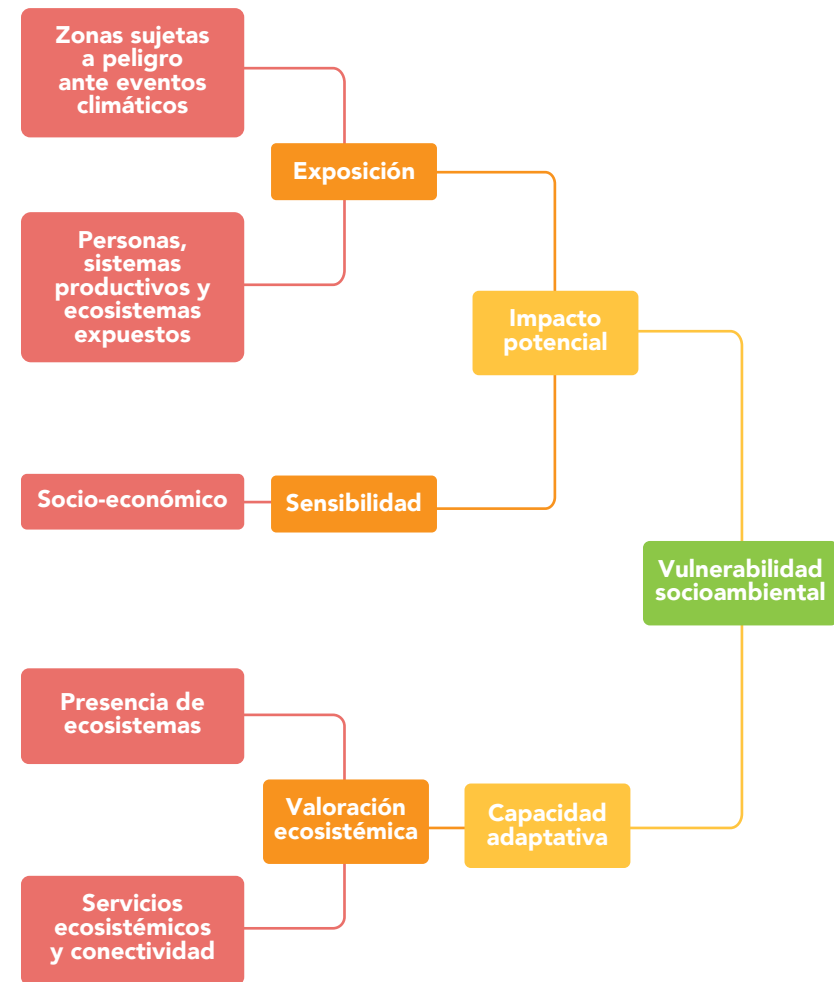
Zonas sujetas a peligro ante eventos climáticos

Exposición

Personas, sistemas productivos y ecosistemas expuestos

Impacto potencial

Socio-económico

Sensibilidad

Vulnerabilidad socioambiental

Presencia de ecosistemas

Valoración ecosistémica

Capacidad adaptativa

Servicios ecosistémicos y conectividad